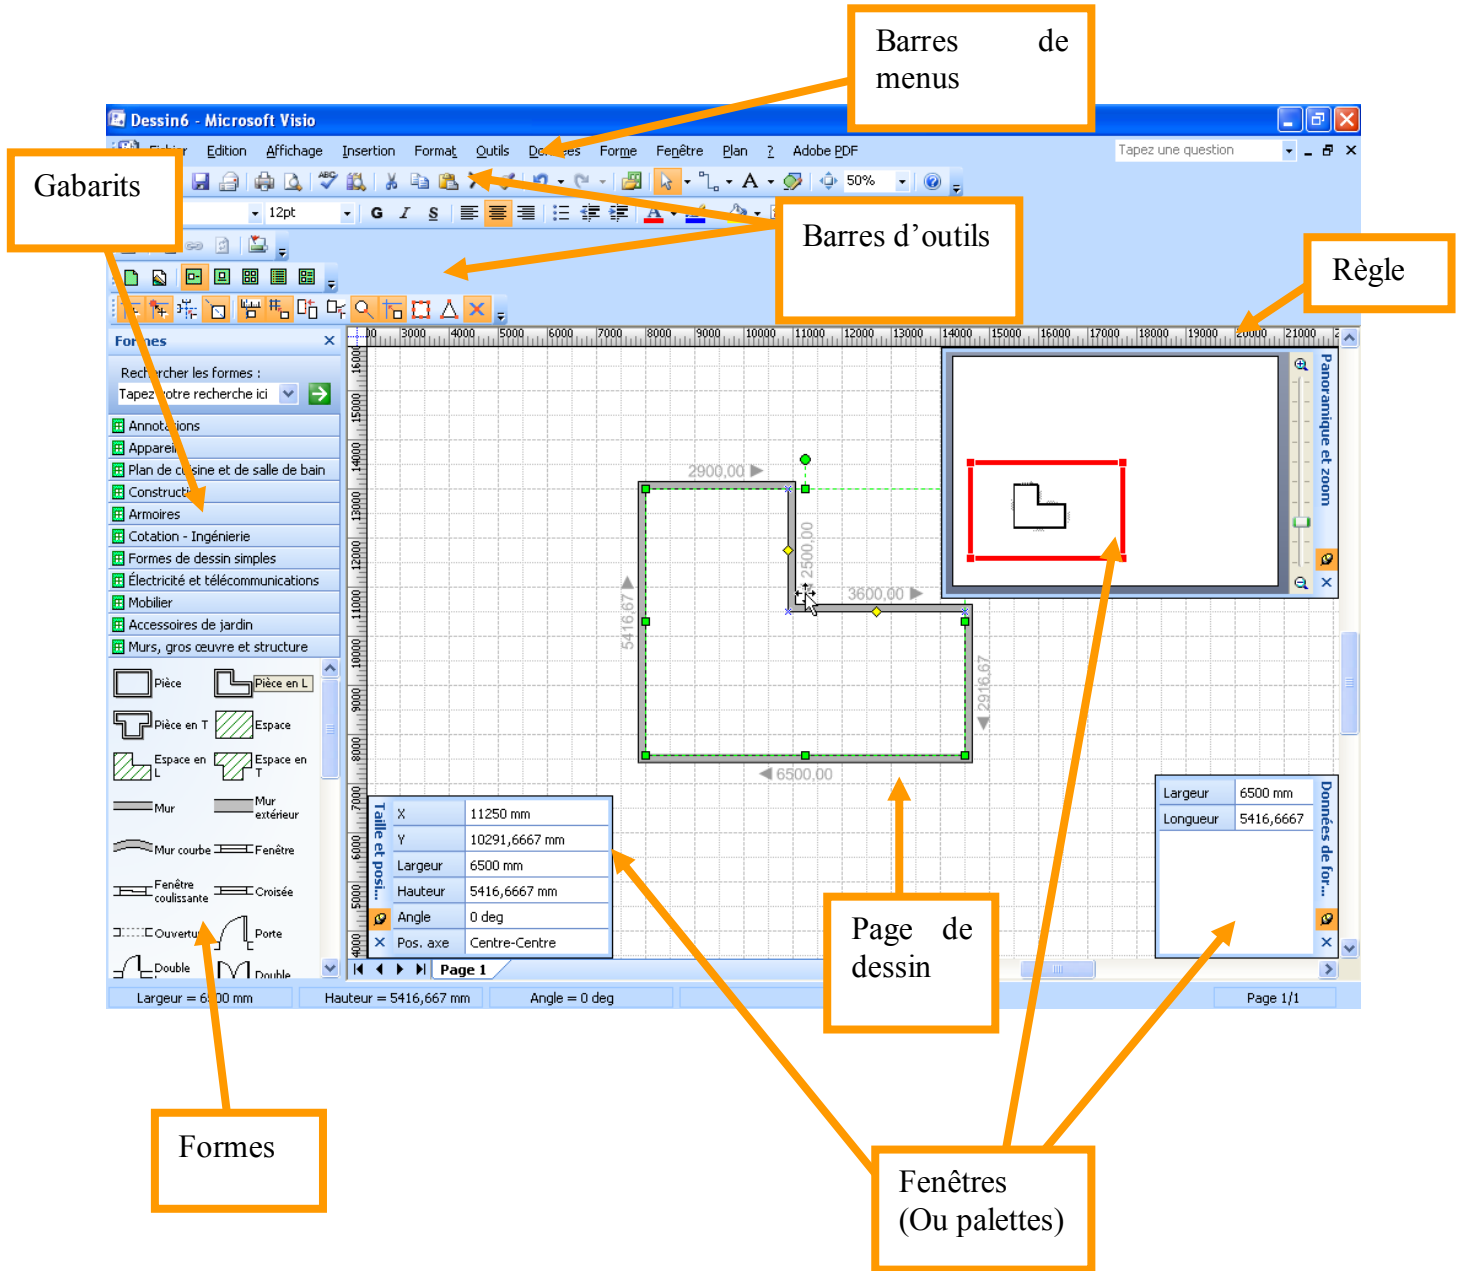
Barres de menus

Gabarits

Dessin6 - Microsoft Visio

Fichier Edition Affichage Insertion Format Outils Données Forme Fenêtre Plan ? Adobe PDF

Tapez une question

12pt

50%

Barres d'outils

Règle

Formes

Rechercher les formes :

Tapez votre recherche ici

Annotations
Appareils
Plan de cuisine et de salle de bain
Construction
Armoires
Cotation - Ingénierie
Formes de dessin simples
Électricité et télécommunications
Mobilier
Accessoires de jardin
Murs, gros œuvre et structure

Pièce
Pièce en L
Pièce en T
Espace
Espace en L
Espace en T
Mur
Mur extérieur
Mur courbe
Fenêtre
Fenêtre coulissante
Croisée
Ouverture
Porte
Double
Double

3000 4000 5000 6000 7000 8000 9000 10000 11000 12000 13000 14000 15000 16000 17000 18000 19000 20000 21000

16000 15000 14000 13000 12000 11000 10000 9000 8000 7000 6000 5000 4000

2900,00
2500,00
3600,00
5416,67
2916,67
6500,00

Panoramique et zoom

Taille et posi...

| X | 11250 mm |
|---|---|
| Y | 10291,6667 mm |
| Largeur | 6500 mm |
| Hauteur | 5416,6667 mm |
| Angle | 0 deg |
| Pos. axe | Centre-Centre |

Page 1

Données de for...

| Largeur | 6500 mm |
|---|---|
| Longueur | 5416,6667 |

Largeur = 6500 mm
Hauteur = 5416,667 mm
Angle = 0 deg
Page 1/1

Page de dessin

Formes

Fenêtres (Ou palettes)